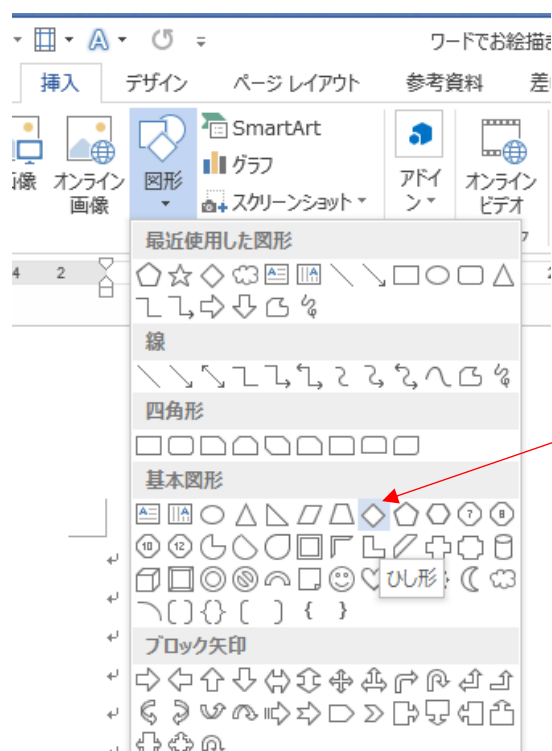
ワードでお絵描き

挿入
デザイン
ページ レイアウト
参考資料

SmartArt
グラフ
スクリーンショット
画像
オンライン画像
図形
アドイン
オンラインビデオ

4 2

最近使用した図形
線
四角形
基本図形
ひし形
ブロック矢印